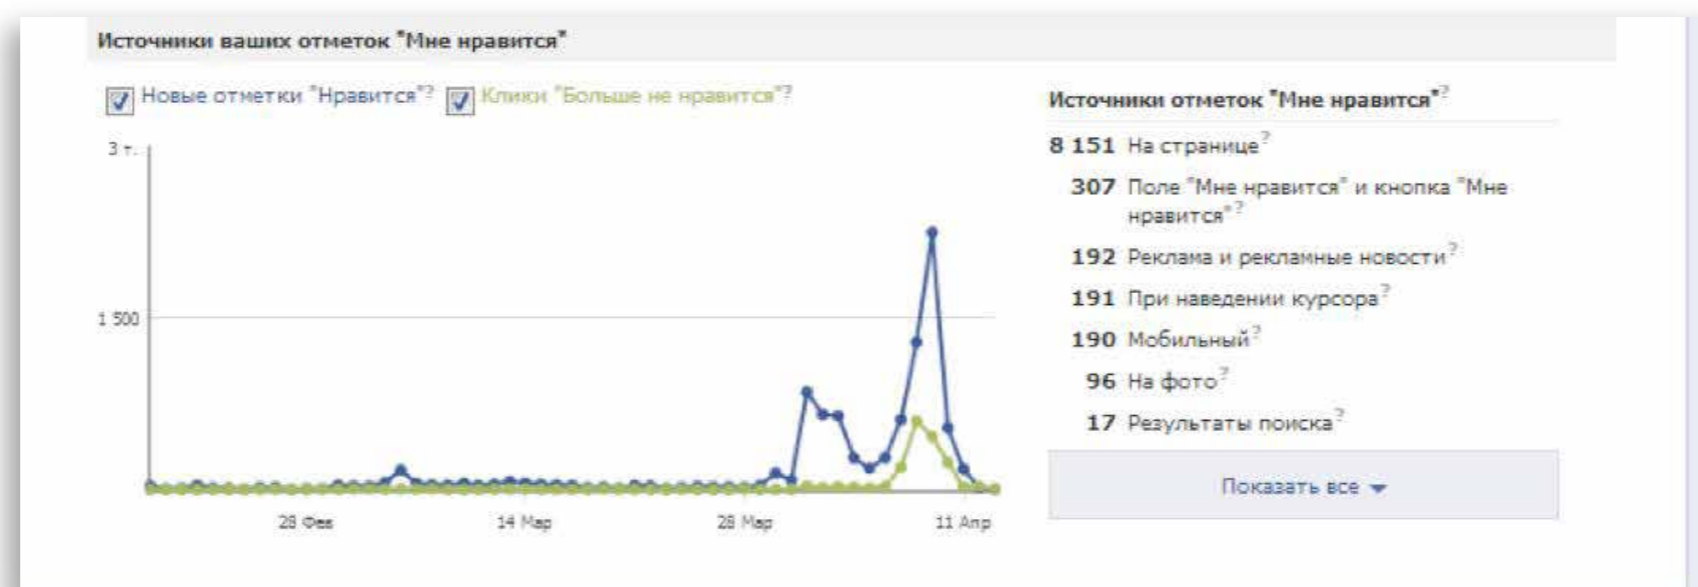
Источники ваших отметок "Мне нравится"

Новые отметки "Нравится"? Клики "Больше не нравится"?

3 т.

1 500

28 Фев
14 Мар
28 Мар
11 Апр

Источники отметок "Мне нравится"?

8 151 На странице?
307 Поле "Мне нравится" и кнопка "Мне нравится"?
192 Реклама и рекламные новости?
191 При наведении курсора?
190 Мобильный?
96 На фото?
17 Результаты поиска?

Показать все